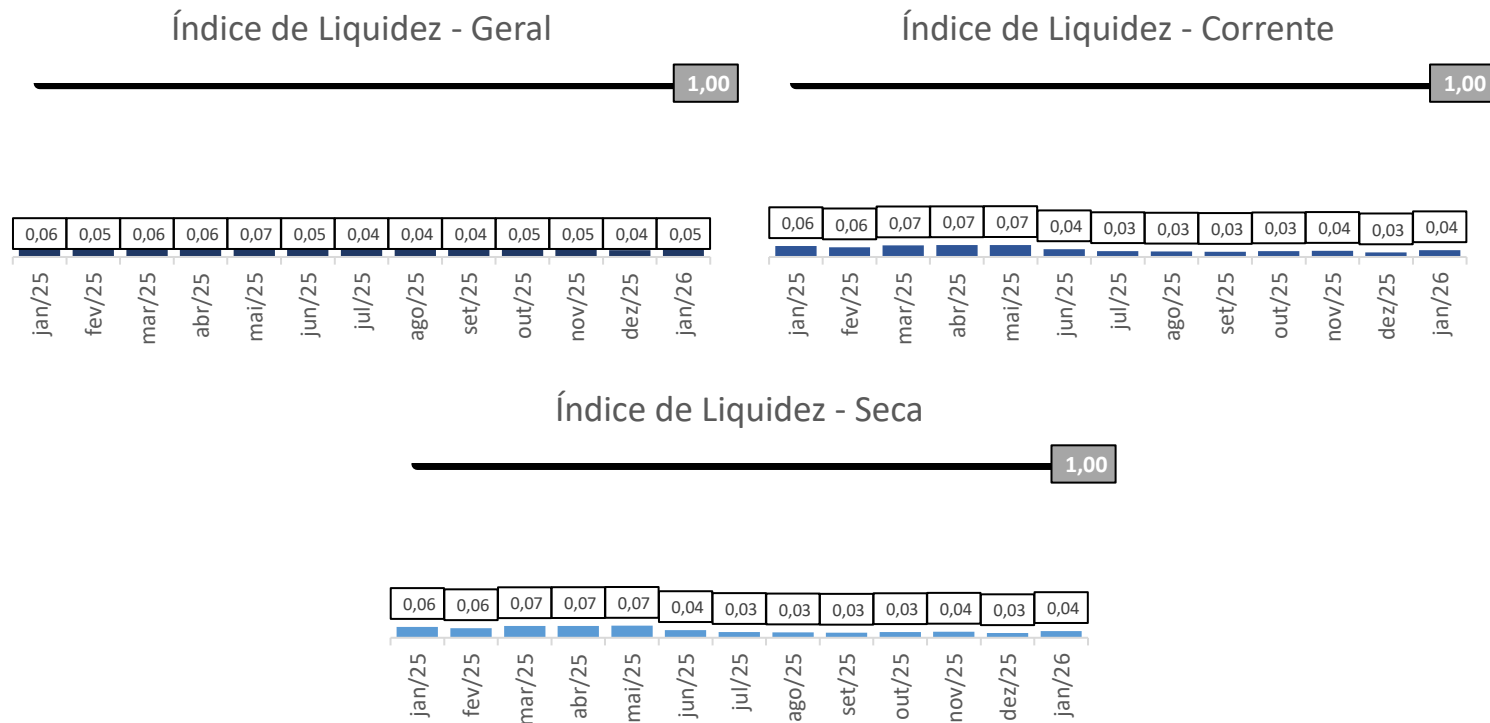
Índice de Liquidez - Geral

1,00

0,06 0,05 0,06 0,06 0,07 0,05 0,04 0,04 0,04 0,05 0,05 0,04 0,05

jan/25 fev/25 mar/25 abr/25 mai/25 jun/25 jul/25 ago/25 set/25 out/25 nov/25 dez/25 jan/26

Índice de Liquidez - Corrente

1,00

0,06 0,06 0,07 0,07 0,07 0,04 0,03 0,03 0,03 0,03 0,04 0,03 0,04

jan/25 fev/25 mar/25 abr/25 mai/25 jun/25 jul/25 ago/25 set/25 out/25 nov/25 dez/25 jan/26

Índice de Liquidez - Seca

1,00

0,06 0,06 0,07 0,07 0,07 0,04 0,03 0,03 0,03 0,03 0,04 0,03 0,04

jan/25 fev/25 mar/25 abr/25 mai/25 jun/25 jul/25 ago/25 set/25 out/25 nov/25 dez/25 jan/26